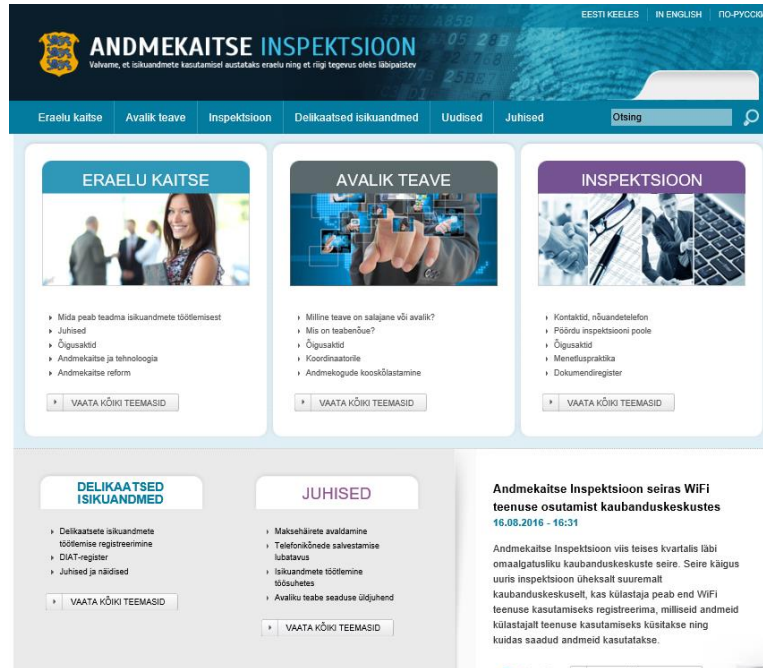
EESTI KEELES | IN ENGLISH | ПО-РУССКИ

ANDMEKAITSE INSPEKTSIOON
Valvame, et isikuandmete kasutamisel austataks eraelu ning et riigi tegevus oleks läbipaistev

Eraelu kaitse | Avalik teave | Inspektsioon | Delikaatsed isikuandmed | Uudised | Juhised | Otsing

ERAELU KAITSE
Mida peab teadma isikuandmete töötlemisest
Juhised
Õigusaktid
Andmekaitse ja tehnoloogia
Andmekaitse reform
VAATA KÕIKI TEEMASID

AVALIK TEAVE
Milline teave on salajane või avalik?
Mis on teabenõue?
Õigusaktid
Koordinaatorile
Andmekogude kooskõlastamine
VAATA KÕIKI TEEMASID

INSPEKTSIOON
Kontaktid, nõuandetelefon
Pöördu inspektsiooni poole
Õigusaktid
Menetluspraktika
Dokumendiregister
VAATA KÕIKI TEEMASID

DELIKAATSED ISIKUANDMED
Delikaatsete isikuandmete töötlemise registreerimine
DIAT-register
Juhised ja näidised
VAATA KÕIKI TEEMASID

JUHISED
Maksehäirete avaldamine
Telefonikõnede salvestamise lubatavus
Isikuandmete töötlemine töösuhetes
Avaliku teabe seaduse üldjuhend
VAATA KÕIKI TEEMASID

Andmekaitse Inspektsioon seiras WiFi teenuse osutamist kaubanduskeskustes
16.08.2016 - 16:31
Andmekaitse Inspektsioon viis teises kvartalis läbi omaalgatusliku kaubanduskeskuste seire. Seire käigus uuris inspektsioon üheksalt suuremalt kaubanduskeskuselt, kas külastaja peab end WiFi teenuse kasutamiseks registreerima, milliseid andmeid külastajalt teenuse kasutamiseks küsitakse ning kuidas saadud andmeid kasutatakse.